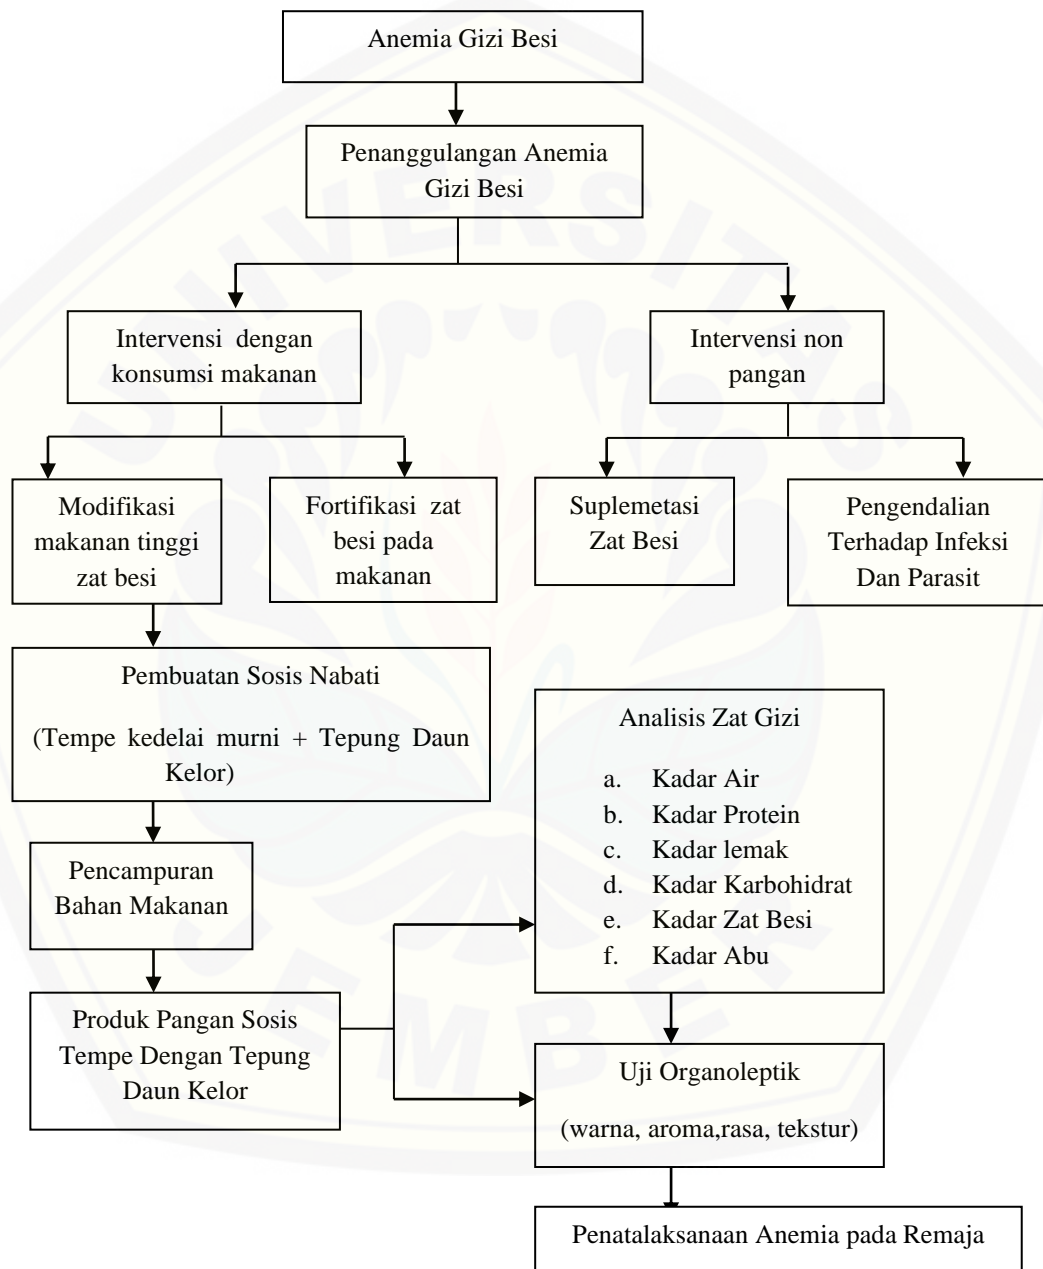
Anemia Gizi Besi

Penanggulangan Anemia Gizi Besi

Intervensi dengan konsumsi makanan

Intervensi non pangan

Modifikasi makanan tinggi zat besi

Fortifikasi zat besi pada makanan

Suplemetasi Zat Besi

Pengendalian Terhadap Infeksi Dan Parasit

Pembuatan Sosis Nabati

(Tempe kedelai murni + Tepung Daun Kelor)

Analisis Zat Gizi

a. Kadar Air
b. Kadar Protein
c. Kadar lemak
d. Kadar Karbohidrat
e. Kadar Zat Besi
f. Kadar Abu

Pencampuran Bahan Makanan

Produk Pangan Sosis Tempe Dengan Tepung Daun Kelor

Uji Organoleptik

(warna, aroma,rasa, tekstur)

Penatalaksanaan Anemia pada Remaja